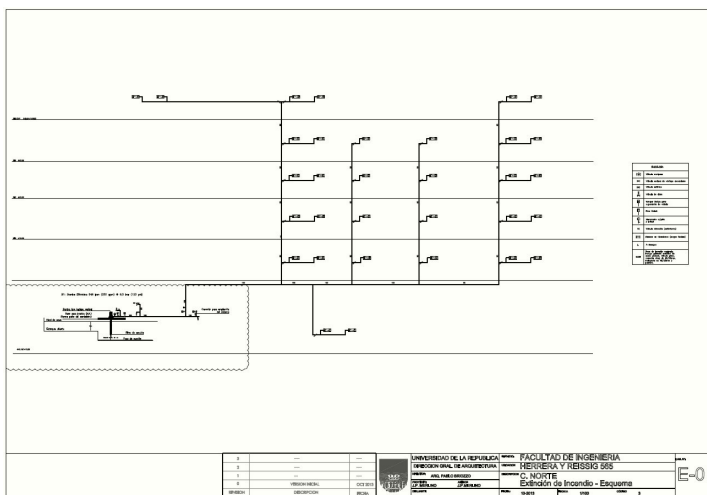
UNIVERSIDAD DE LA REPUBLICA
DIRECCION GRAL. DE ARQUITECTURA
FACULTAD DE INGENIERIA
HERRERA Y REISSIG 565
C. NORTE
Extinción de Incendio - Esquema
E-0

| 3 | --- | --- |
|---|---|---|
| 2 | --- | --- |
| 1 | --- | --- |
| 0 | VERSION INICIAL | OCT. 2013 |
| REVISION | DESCRIPCION | FECHA |

ARQ. PABLO BRIOZZO
J.P. SIBURLINO
J.P. SIBURLINO
10-2013
1/100
5